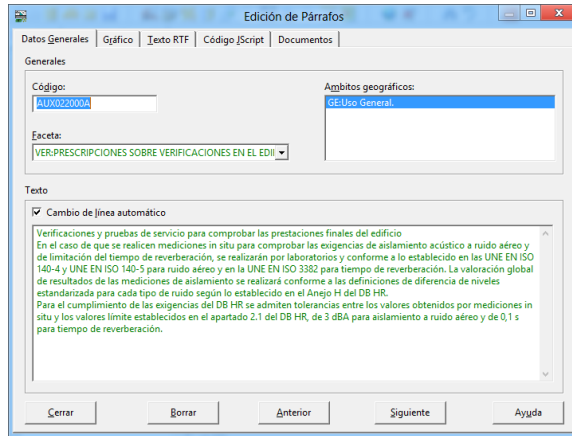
Edición de Párrafos

Datos Generales | Gráfico | Texto RTF | Código JScript | Documentos

Generales

Código:
AUX022000A

Ambitos geográficos:
GE:Uso General.

Faceta:
VER:PRESCRIPCIONES SOBRE VERIFICACIONES EN EL EDI

Texto

Cambio de línea automático

Verificaciones y pruebas de servicio para comprobar las prestaciones finales del edificio
En el caso de que se realicen mediciones in situ para comprobar las exigencias de aislamiento acústico a ruido aéreo y de limitación del tiempo de reverberación, se realizarán por laboratorios y conforme a lo establecido en las UNE EN ISO 140-4 y UNE EN ISO 140-5 para ruido aéreo y en la UNE EN ISO 3382 para tiempo de reverberación. La valoración global de resultados de las mediciones de aislamiento se realizará conforme a las definiciones de diferencia de niveles estandarizada para cada tipo de ruido según lo establecido en el Anejo H del DB HR.
Para el cumplimiento de las exigencias del DB HR se admiten tolerancias entre los valores obtenidos por mediciones in situ y los valores límite establecidos en el apartado 2.1 del DB HR, de 3 dBA para aislamiento a ruido aéreo y de 0,1 s para tiempo de reverberación.

Cerrar | Borrar | Anterior | Siguiente | Ayuda